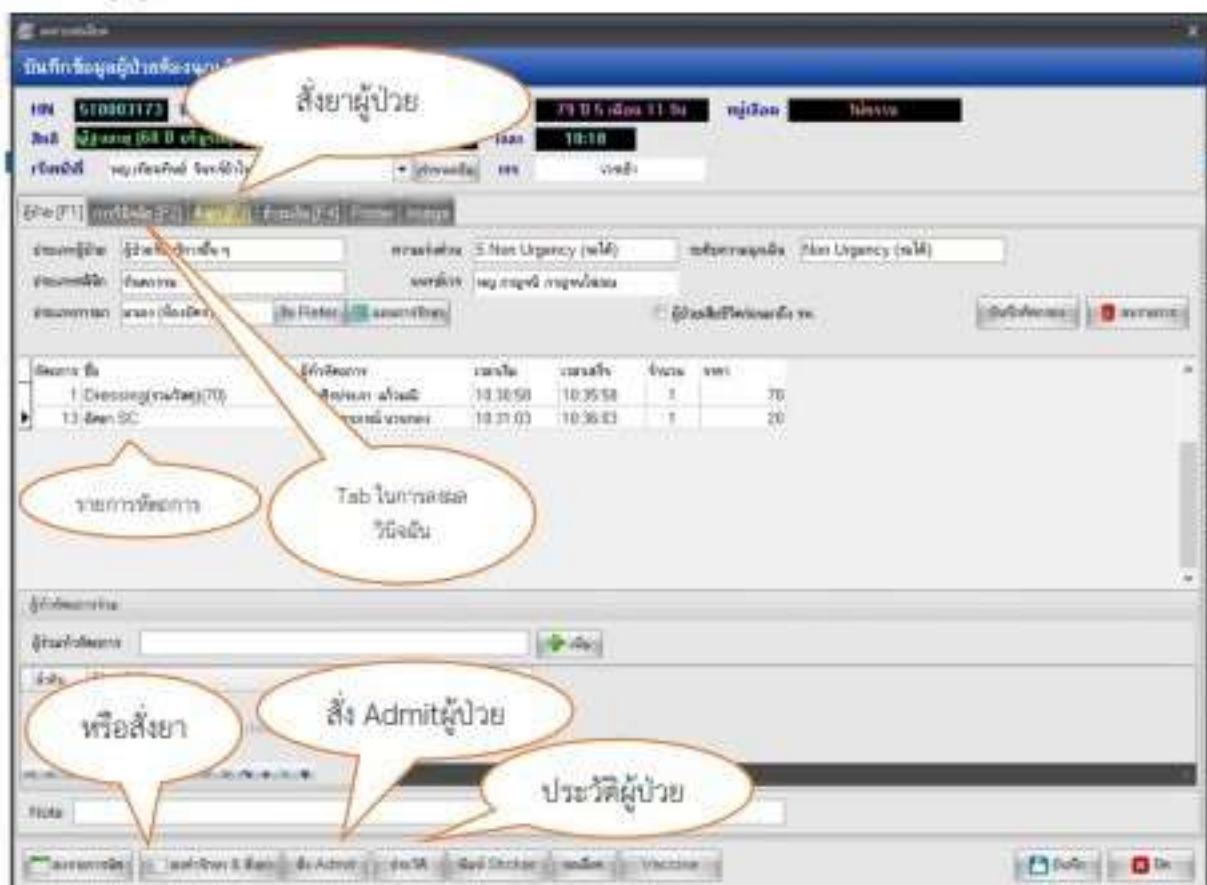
บันทึกข้อมูลผู้ป่วยห้องฉุกเฉิน
สั่งยาผู้ป่วย
HN 510003173
79 ปี 5 เดือน 11 วัน
หมู่เลือด ไม่ทราบ
สิทธิ์
เวลา 10:18
E/Rx [F1]
E.Non Urgency (รอได้)
Non Urgency (รอได้)
Dressing(รวมวัสดุ)(70)
10:35:58
10:35:58
1
70
13
ฉีดยา SC
10:31:03
10:36:03
1
20
รายการหัตถการ
Tab ในการลงผล วินิจฉัย
หรือสั่งยา
สั่ง Admitผู้ป่วย
ประวัติผู้ป่วย
Note
สั่ง Admit
Vaccine
บันทึก
ปิด